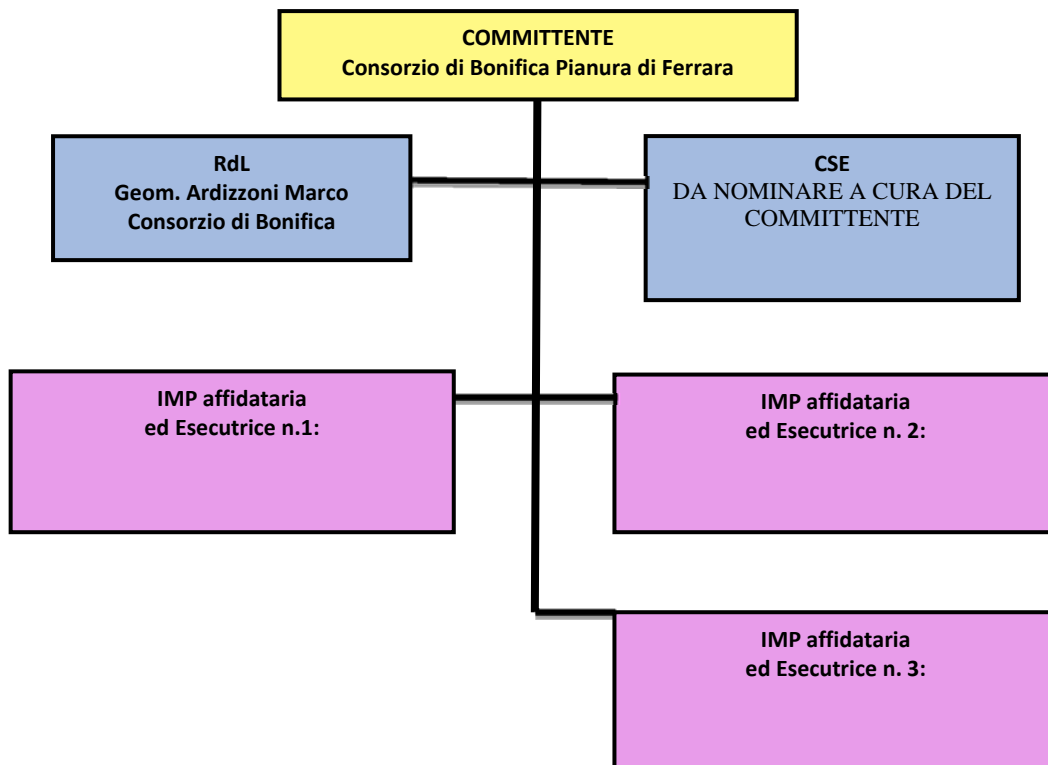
COMMITTENTE
Consorzio di Bonifica Pianura di Ferrara

RdL
Geom. Ardizzoni Marco
Consorzio di Bonifica

CSE
DA NOMINARE A CURA DEL COMMITTENTE

IMP affidataria
ed Esecutrice n.1:

IMP affidataria
ed Esecutrice n. 2:

IMP affidataria
ed Esecutrice n. 3: